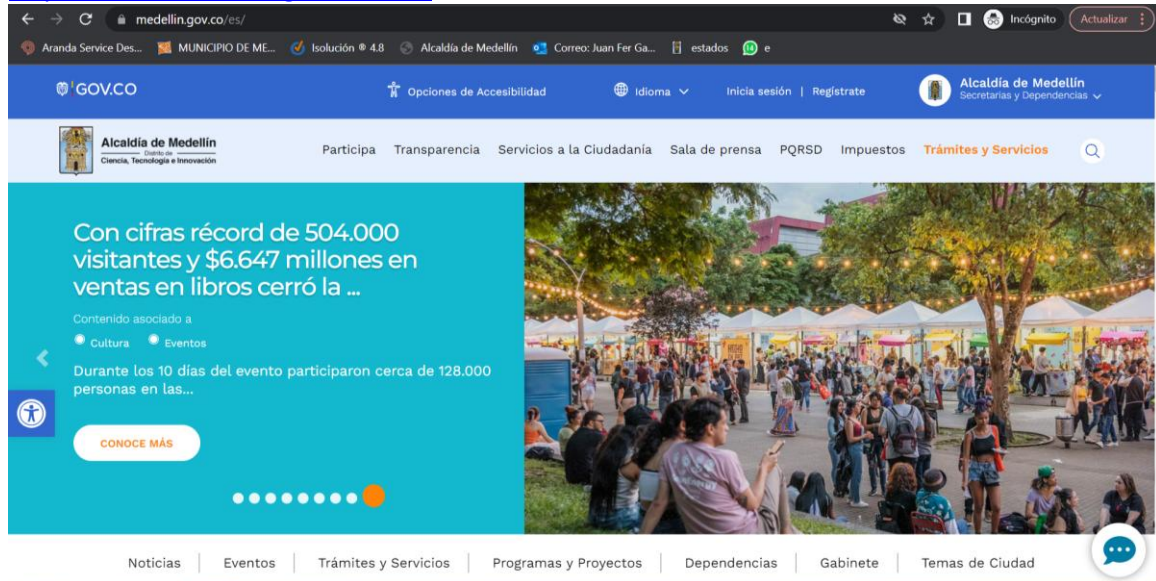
medellin.gov.co/es/

Incógnito Actualizar

Aranda Service Des... MUNICIPIO DE ME... Isolución ® 4.8 Alcaldía de Medellín Correo: Juan Fer Ga... estados e

GOV.CO

Opciones de Accesibilidad

Idioma

Inicia sesión | Registrate

Alcaldía de Medellín
Secretarías y Dependencias

Alcaldía de Medellín
Distrito de
Ciencia, Tecnología e Innovación

Participa Transparencia Servicios a la Ciudadanía Sala de prensa PQRSD Impuestos Trámites y Servicios

Con cifras récord de 504.000 visitantes y $6.647 millones en ventas en libros cerró la ...

Contenido asociado a

Cultura Eventos

Durante los 10 días del evento participaron cerca de 128.000 personas en las...

CONOCE MÁS

Noticias | Eventos | Trámites y Servicios | Programas y Proyectos | Dependencias | Gabinete | Temas de Ciudad